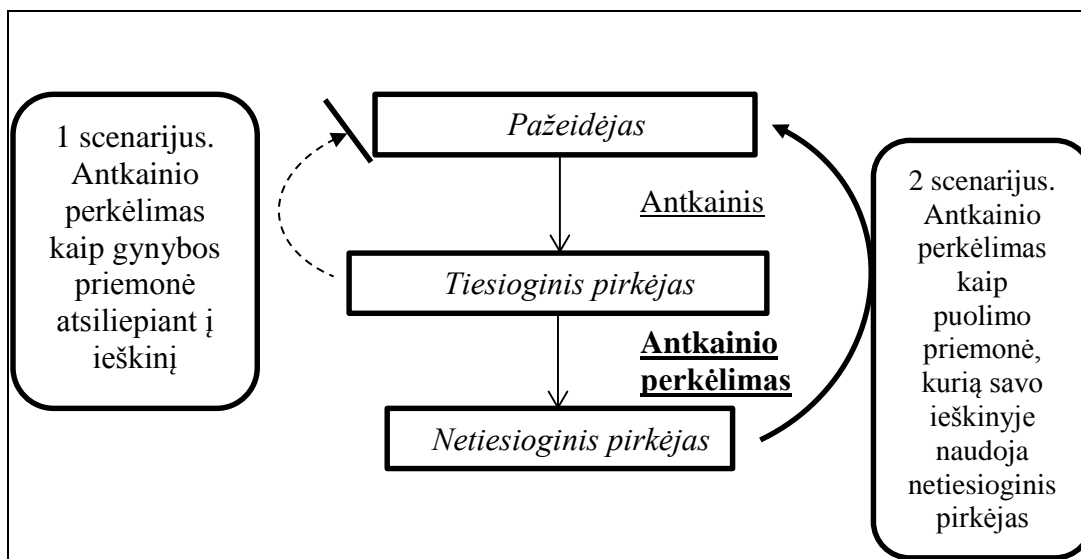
1 scenarijus. Antkainio perkėlimas kaip gynybos priemonė atsiliepiant į ieškinį

Pažeidėjas

Antkainis

Tiesioginis pirkėjas

Antkainio perkėlimas

Netiesioginis pirkėjas

2 scenarijus. Antkainio perkėlimas kaip puolimo priemonė, kurią savo ieškinyje naudoja netiesioginis pirkėjas